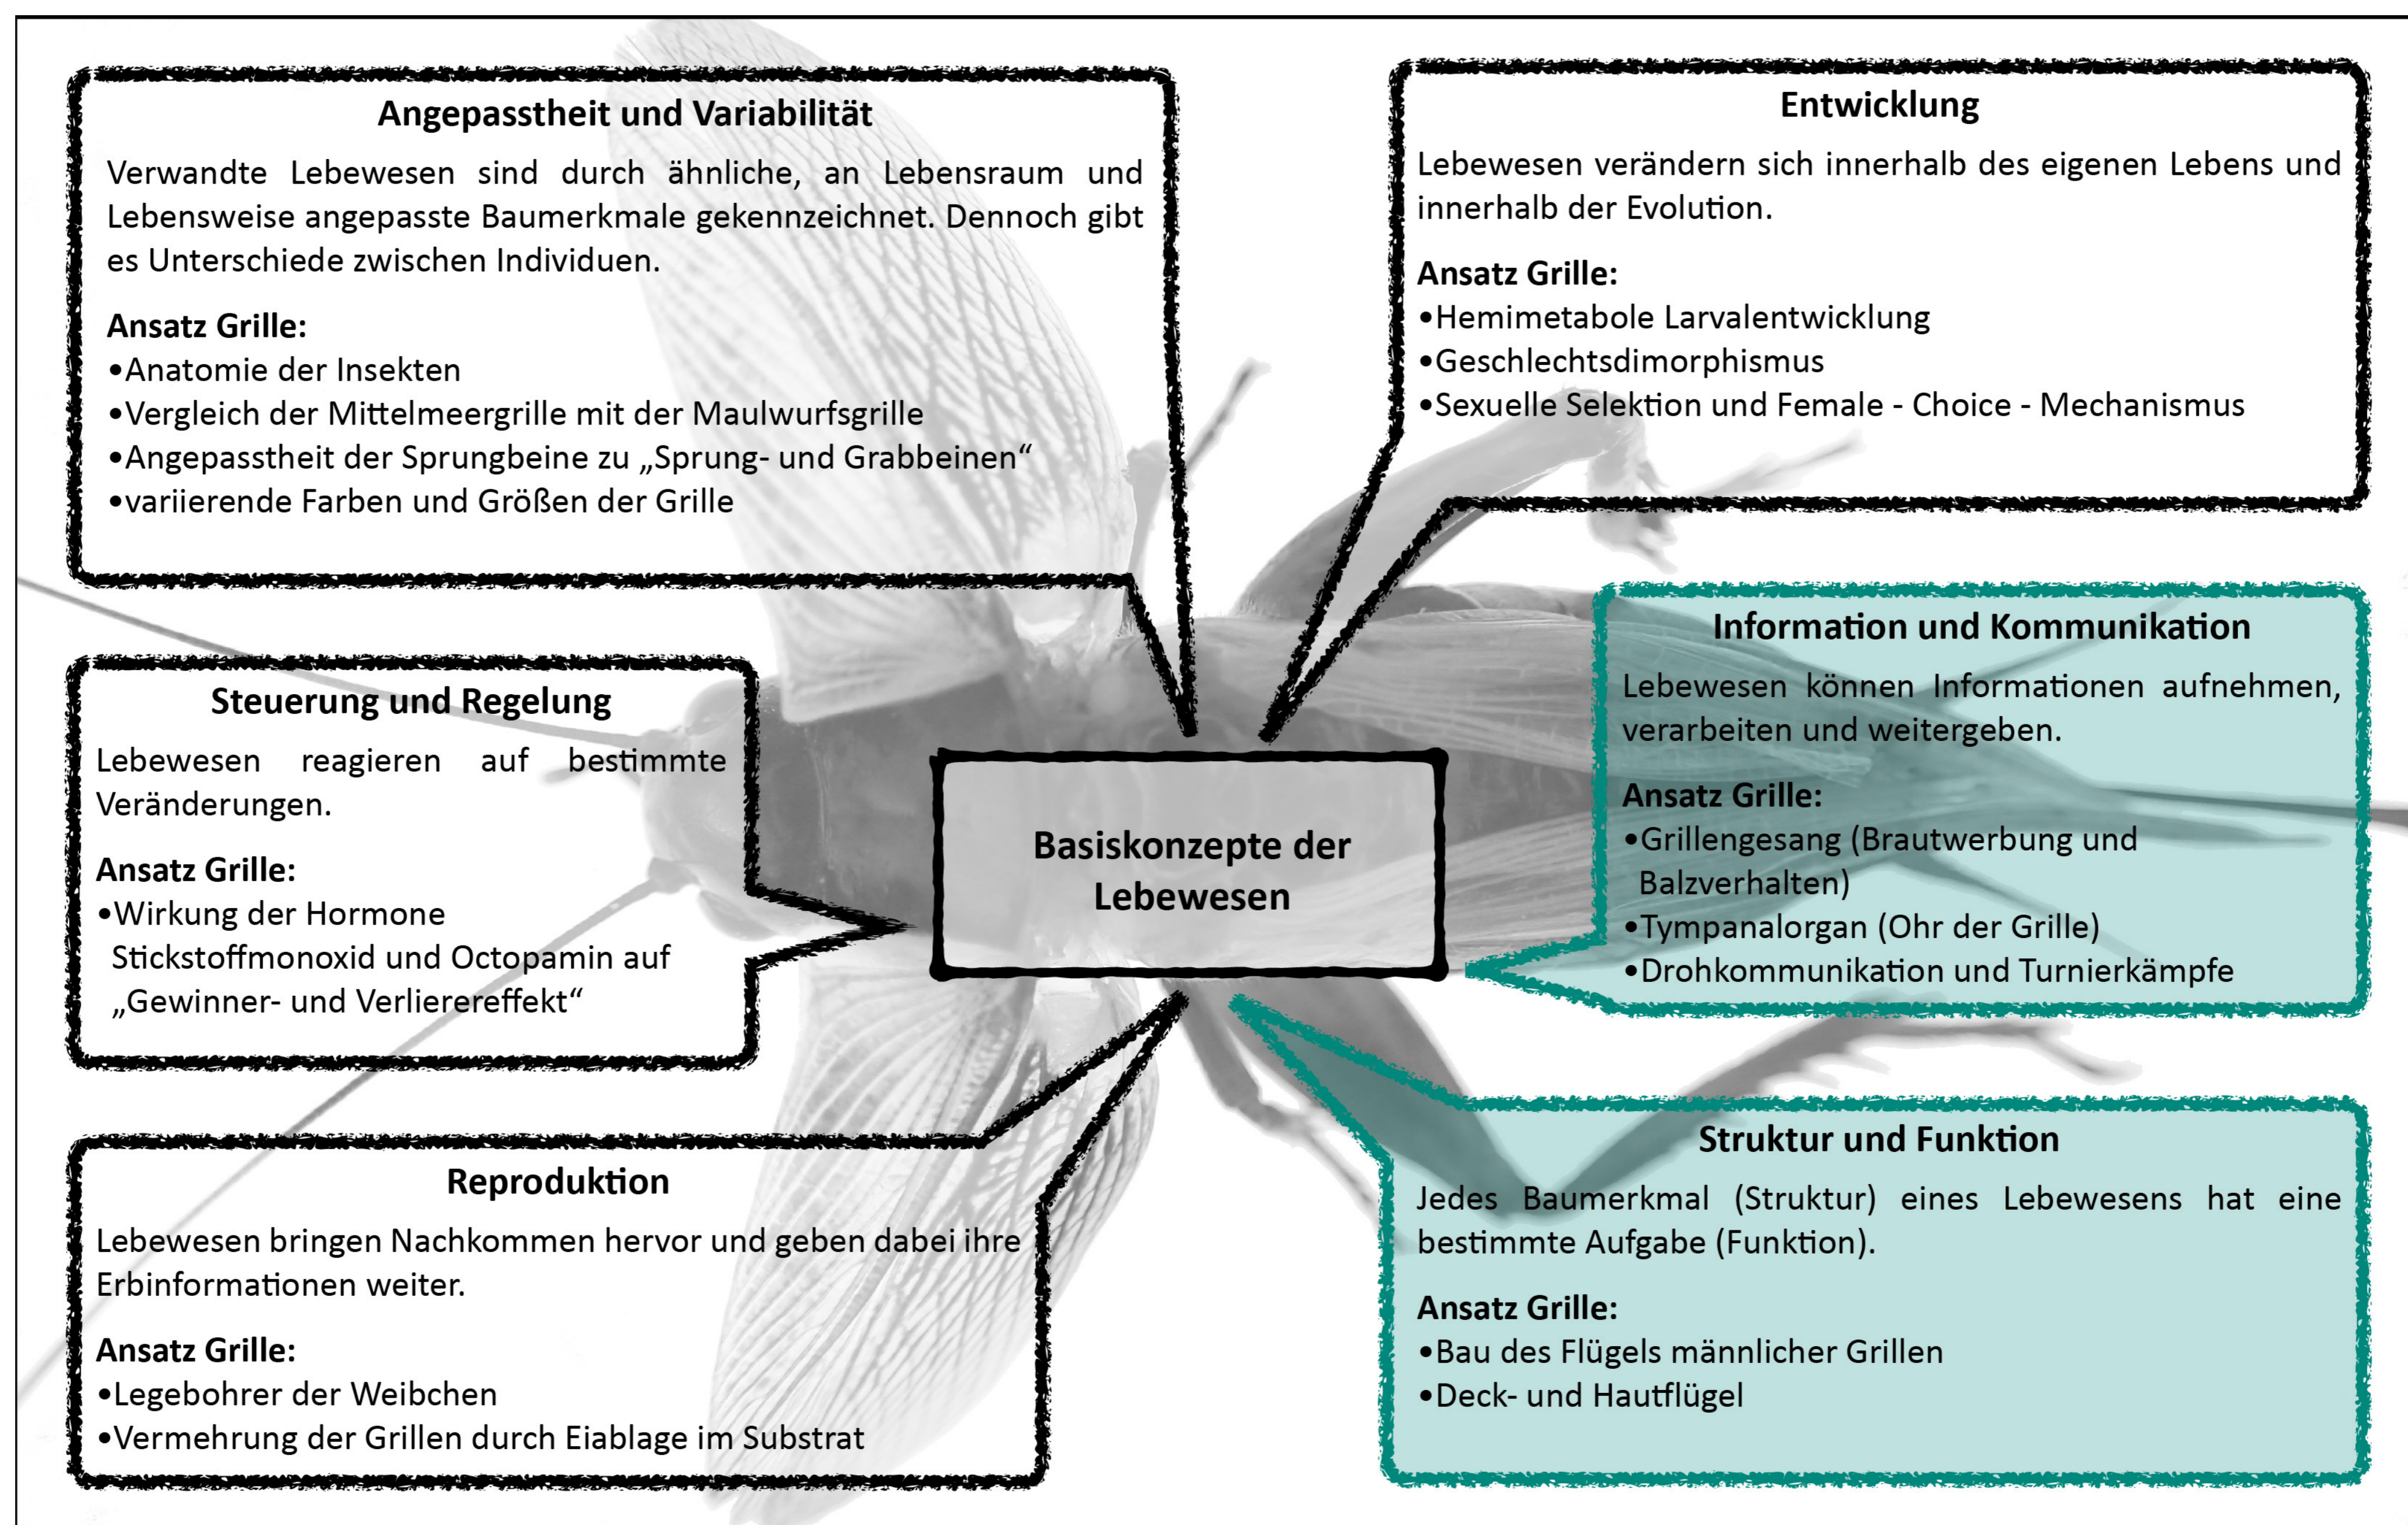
Angepasstheit und Variabilität

Verwandte Lebewesen sind durch ähnliche, an Lebensraum und Lebensweise angepasste Baumerkmale gekennzeichnet. Dennoch gibt es Unterschiede zwischen Individuen.

Ansatz Grille:
•Anatomie der Insekten
•Vergleich der Mittelmeergrille mit der Maulwurfsgrille
•Angepasstheit der Sprungbeine zu „Sprung- und Grabbeinen“
•variierende Farben und Größen der Grille

Entwicklung

Lebewesen verändern sich innerhalb des eigenen Lebens und innerhalb der Evolution.

Ansatz Grille:
•Hemimetabole Larvalentwicklung
•Geschlechtsdimorphismus
•Sexuelle Selektion und Female - Choice - Mechanismus

Information und Kommunikation

Lebewesen können Informationen aufnehmen, verarbeiten und weitergeben.

Ansatz Grille:
•Grillengesang (Brautwerbung und Balzverhalten)
•Tympanalorgan (Ohr der Grille)
•Drohkommunikation und Turnierkämpfe

Steuerung und Regelung

Lebewesen reagieren auf bestimmte Veränderungen.

Ansatz Grille:
•Wirkung der Hormone Stickstoffmonoxid und Octopamin auf „Gewinner- und Verliereffekt“

Basiskonzepte der Lebewesen

Reproduktion

Lebewesen bringen Nachkommen hervor und geben dabei ihre Erbinformationen weiter.

Ansatz Grille:
•Legebohrer der Weibchen
•Vermehrung der Grillen durch Eiablage im Substrat

Struktur und Funktion

Jedes Baumerkmal (Struktur) eines Lebewesens hat eine bestimmte Aufgabe (Funktion).

Ansatz Grille:
•Bau des Flügels männlicher Grillen
•Deck- und Hautflügel